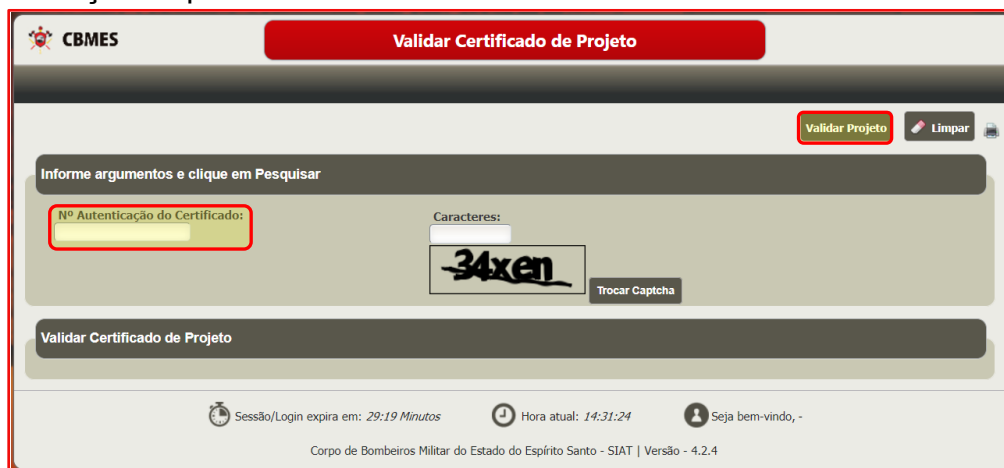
CBMES

Validar Certificado de Projeto

Validar Projeto
Limpar

Informe argumentos e clique em Pesquisar

Nº Autenticação do Certificado:

Caracteres:

34xen

Trocar Captcha

Validar Certificado de Projeto

Sessão/Login expira em: 29:19 Minutos
Hora atual: 14:31:24
Seja bem-vindo, -

Corpo de Bombeiros Militar do Estado do Espírito Santo - SIAT | Versão - 4.2.4